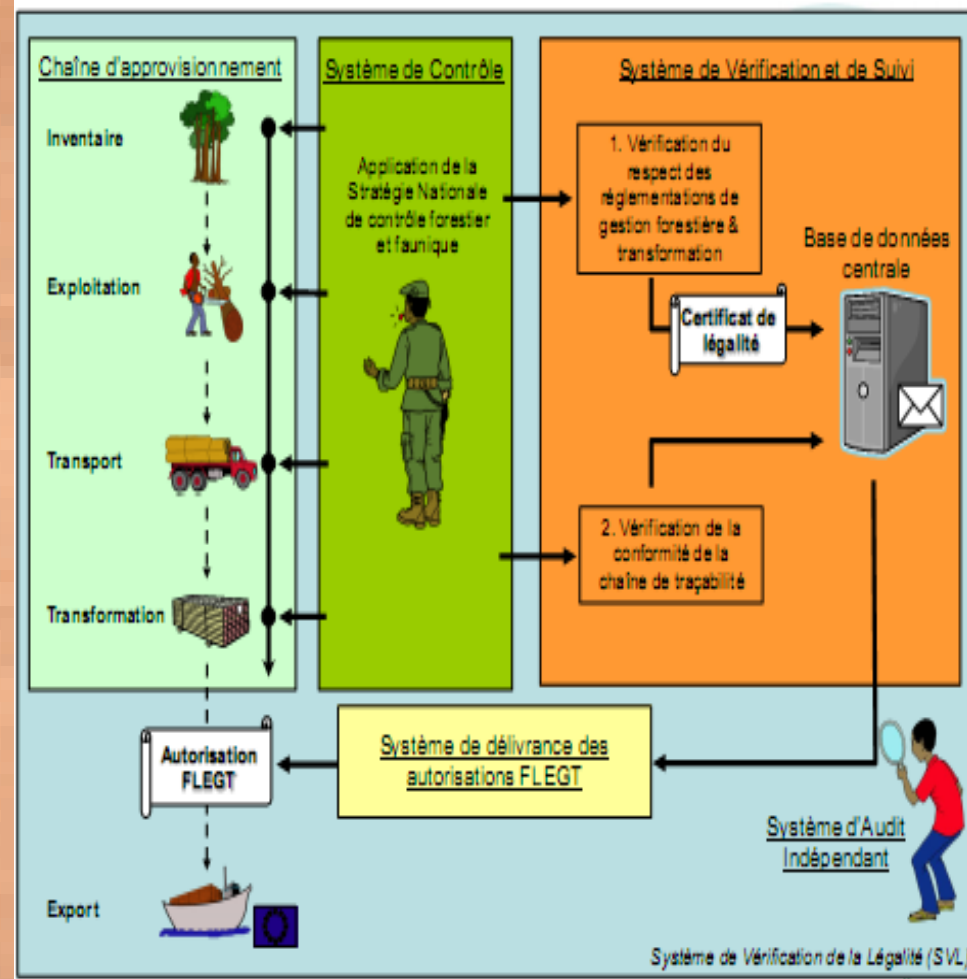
Chaîne d'approvisionnement

Inventaire

Exploitation

Transport

Transformation

Système de Contrôle

Application de la Stratégie Nationale de contrôle forestier et faunique

Système de Vérification et de Suivi

1. Vérification du respect des réglementations de gestion forestière & transformation

Certificat de légalité

Base de données centrale

2. Vérification de la conformité de la chaîne de traçabilité

Autorisation FLEGT

Système de délivrance des autorisations FLEGT

Système d'Audit Indépendant

Export

Système de Vérification de la Légalité (SVL)